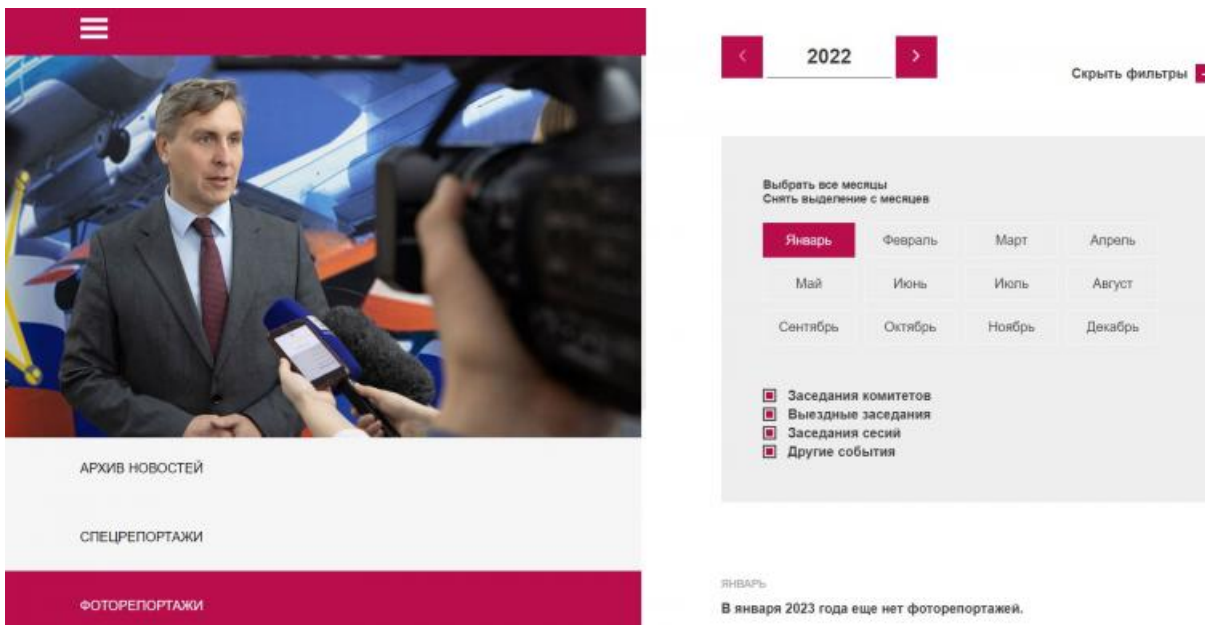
АРХИВ НОВОСТЕЙ

СПЕЦРЕПОРТАЖИ

ФОТОРЕПОРТАЖИ

‹ 2022 ›

Скрыть фильтры

Выбрать все месяцы
Снять выделение с месяцев

| Январь | Февраль | Март | Апрель |
|---|---|---|---|
| Май | Июнь | Июль | Август |
| Сентябрь | Октябрь | Ноябрь | Декабрь |

Заседания комитетов
Выездные заседания
Заседания сесий
Другие события

ЯНВАРЬ

В января 2023 года еще нет фоторепортажей.